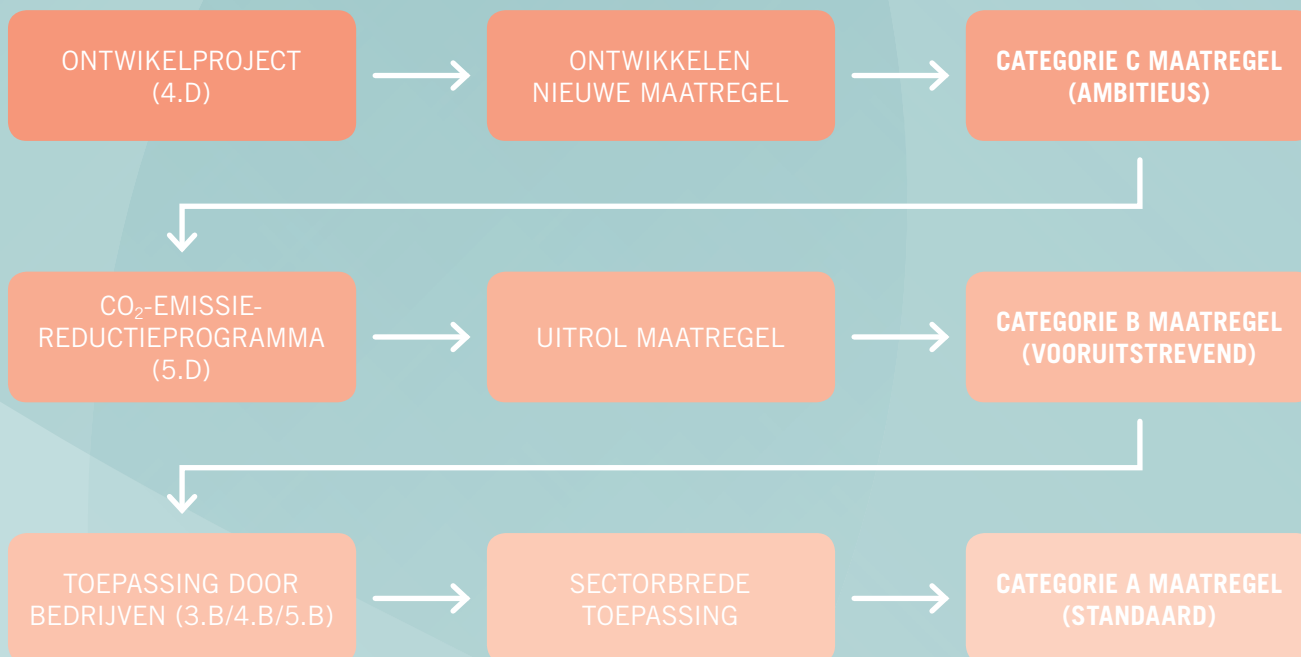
ONTWIKELPROJECT (4.D)

ONTWIKKELEN NIEUWE MAATREGEL

CATEGORIE C MAATREGEL (AMBITIEUS)

$CO_2$-EMISSIE-REDUCTIEPROGRAMMA (5.D)

UITROL MAATREGEL

CATEGORIE B MAATREGEL (VOORUITSTREVEND)

TOEPASSING DOOR BEDRIJVEN (3.B/4.B/5.B)

SECTORBREDE TOEPASSING

CATEGORIE A MAATREGEL (STANDAARD)